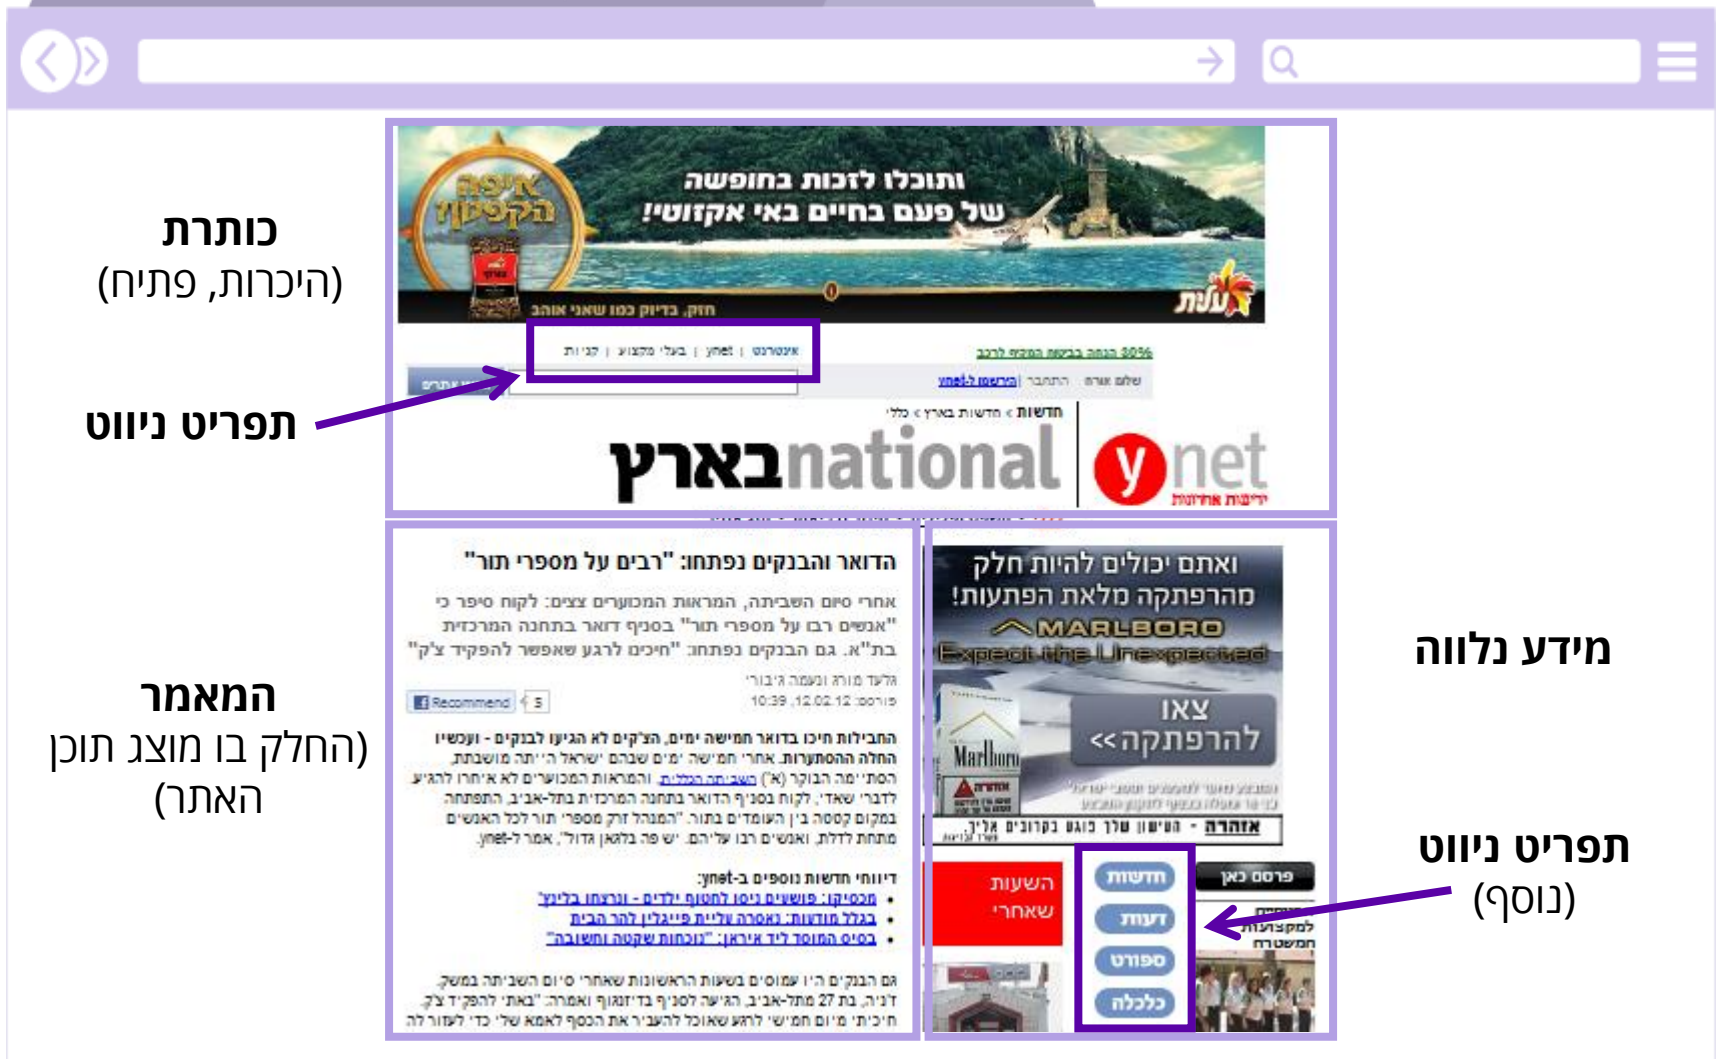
כותרת
(היכרות, פתיח)

תפריט ניווט

המאמר
(החלק בו מוצג תוכן האתר)

מידע נלווה

תפריט ניווט
(נוסף)

ותוכלו לזכות בחופשה של פעם בחיים באי אקזוטי!

איפה הקפיטן

חזק, בדיוק כמו שאני אוהב

עלית

אינטרנט | ynet | בעלי מקצוע | קניות

שלום אורח | התחבר | הצטרפו ל-ynet

חדשות > חדשות בארץ > כללי

בארץ national

ynet ידיעות אחרונות

הדואר והבנקים נפתחו: "רבים על מספרי תור"

אחרי סיום השביתה, המראות המוכרים צצים: לקוח סיפר כי "אנשים רבו על מספרי תור" בסניף דואר בתחנה המרכזית בת"א. גם הבנקים נפתחו: "חיכיתי לרגע שאפקיד צ'ק"

Recommend 5

ואתם יכולים להיות חלק מהרפתקה מלאת הפתעות!

MARLBORO
Expect the Unexpected

צאו להרפתקה>>

Marlboro

אזהרה - העישון שלך גורם לקרובים אליך

פרסם כאן

חדשות
דעות
ספורט
כלכלה

השעון שאחרי

דיווחי ynet נוספים ב-ynet:
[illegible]
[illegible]
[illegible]